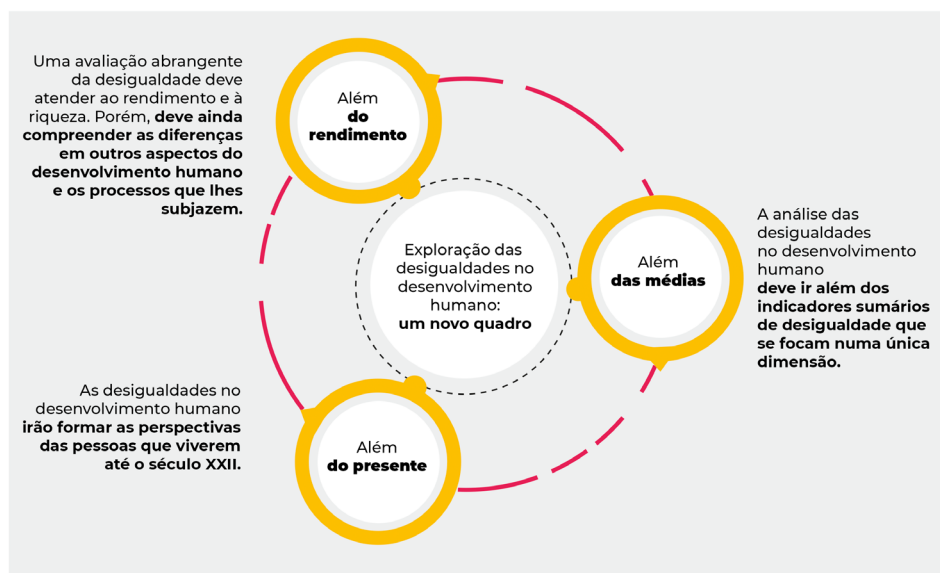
Uma avaliação abrangente da desigualdade deve atender ao rendimento e à riqueza. Porém, deve ainda compreender as diferenças em outros aspectos do desenvolvimento humano e os processos que lhes subjazem.

Além do rendimento

Exploração das desigualdades no desenvolvimento humano: um novo quadro

Além das médias

A análise das desigualdades no desenvolvimento humano deve ir além dos indicadores sumários de desigualdade que se focam numa única dimensão.

As desigualdades no desenvolvimento humano irão formar as perspectivas das pessoas que viverem até o século XXII.

Além do presente